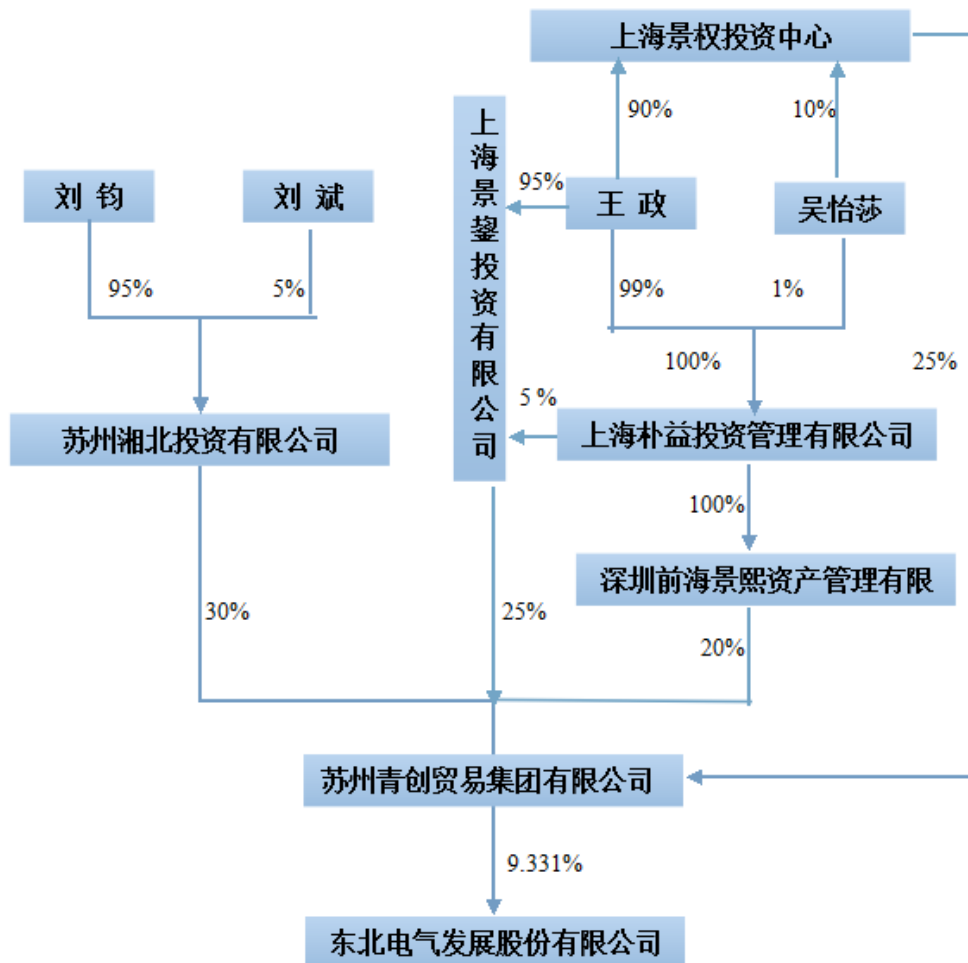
上海景权投资中心

90%

10%

刘钧

刘斌

上海景鋆投资有限公司

95%

王政

吴怡莎

95%

5%

99%

1%

100%

25%

5%

苏州湘北投资有限公司

上海朴益投资管理有限公司

100%

深圳前海景熙资产管理有限

30%

25%

20%

苏州青创贸易集团有限公司

9.331%

东北电气发展股份有限公司